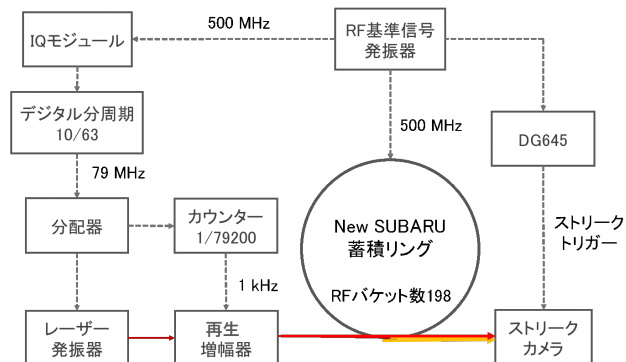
IQモジュール

500 MHz

RF基準信号発振器

デジタル分周期 10/63

500 MHz

DG645

79 MHz

分配器

カウンター 1/79200

New SUBARU 蓄積リング

ストリークトリガー

1 kHz

RFバケット数198

レーザー発振器

再生増幅器

ストリークカメラ